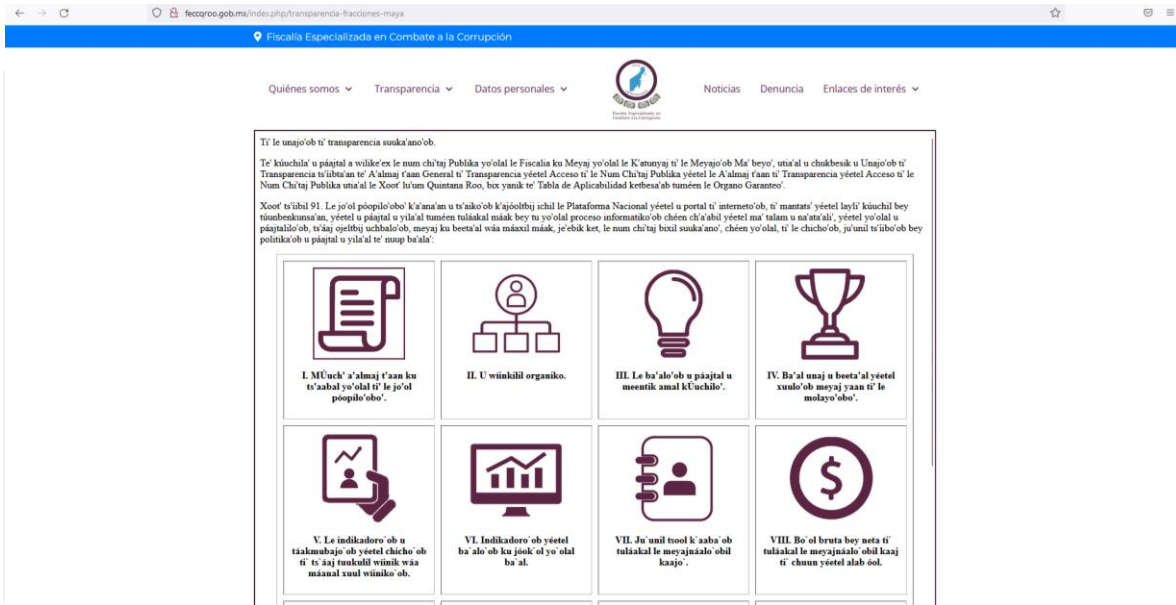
feccqroo.gob.mx/index.php/transparencia-fracciones-maya

Fiscalía Especializada en Combate a la Corrupción

Quiénes somos Transparencia Datos personales

Fiscalía Especializada en Combate a la Corrupción

Noticias Denuncia Enlaces de interés

Ti' le unajo'ob ti' transparencia suuka'ano'ob.

Te' kúuchila' u páajtal a wilike'ex le num chi'taj Publika yo'olal le Fiscalia ku Meyaj yo'olal le K'atunyaj ti' le Meyajo'ob Ma' beyo', utia'al u chukbesik u Unajo'ob ti' Transparencia ts'iibta'an te' A'almaj t'aan General ti' Transparencia yéetel Acceso ti' le Num Chi'taj Publika yéetel le A'almaj t'aan ti' Transparencia yéetel Acceso ti' le Num Chi'taj Publika utia'al le Xoot' lu'um Quintana Roo, bix yanik te' Tabla de Aplicabilidad ketbesa'ab tuméen le Organo Garanteo'.

Xoot' ts'íibil 91. Le jo'ol póopilo'obo' k'a'ana'an u ts'aiko'ob k'ajóoltbij ichil le Plataforma Nacional yéetel u portal ti' interneto'ob, ti' mantats' yéetel layli' kúuchil bey túunbenkunsa'an, yéetel u páajtal u yila'al tuméen tuláakal máak bey tu yo'olal proceso informatiko'ob chéen ch'a'abil yéetel ma' talam u na'ata'ali', yéetel yo'olal u páajtalilo'ob, ts'áaj ojeltbij uchbalo'ob, meyaj ku beeta'al wáa máaxil máak, je'ebik ket, le num chi'taj bixil suuka'ano', chéen yo'olal, ti' le chicho'ob, ju'unil ts'íibo'ob bey politika'ob u páajtal u yila'al te' nuup ba'ala':

I. MÚuch' a'almaj t'aan ku ts'aabal yo'olal ti' le jo'ol póopilo'obo'.

II. U wúunkilil organiko.

III. Le ba'alo'ob u páajtal u meentik amal kÚuchilo'.

IV. Ba'al unaj u beeta'al yéetel xuulo'ob meyaj yaan ti' le molayo'obo'.

V. Le indikadoro`ob u táakmubajo`ob yéetel chicho`ob ti` ts`áaj tuukulil wíinik wáa máanal xuul wíiniko`ob.

VI. Indikadoro`ob yéetel ba`alo`ob ku jóok`ol yo`olal ba`al.

VII. Ju`unil tsool k`aaba`ob tuláakal le meyajnáalo`obil kaajo`.

VIII. Bo`ol bruta bey neta ti` tuláakal le meyajnáalo`obil kaaj ti` chuun yéetel alab óol.